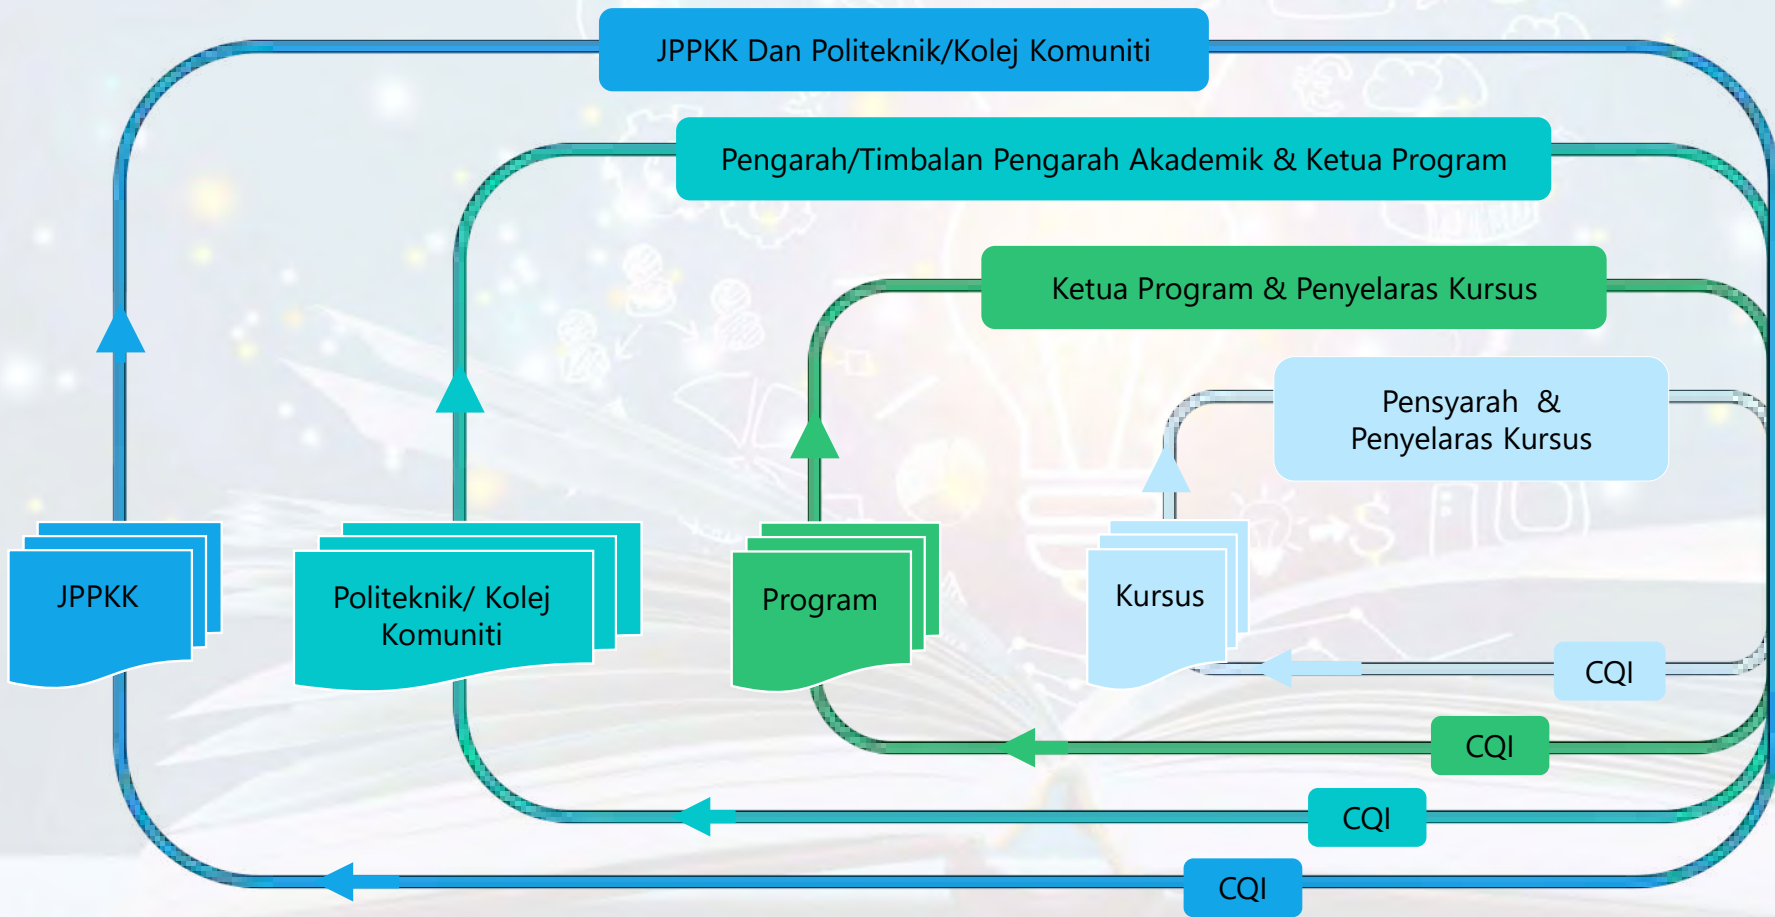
JPPKK Dan Politeknik/Kolej Komuniti

Pengarah/Timbalan Pengarah Akademik & Ketua Program

Ketua Program & Penyelaras Kursus

Pensyarah & Penyelaras Kursus

JPPKK

Politeknik/ Kolej Komuniti

Program

Kursus

CQI

CQI

CQI

CQI